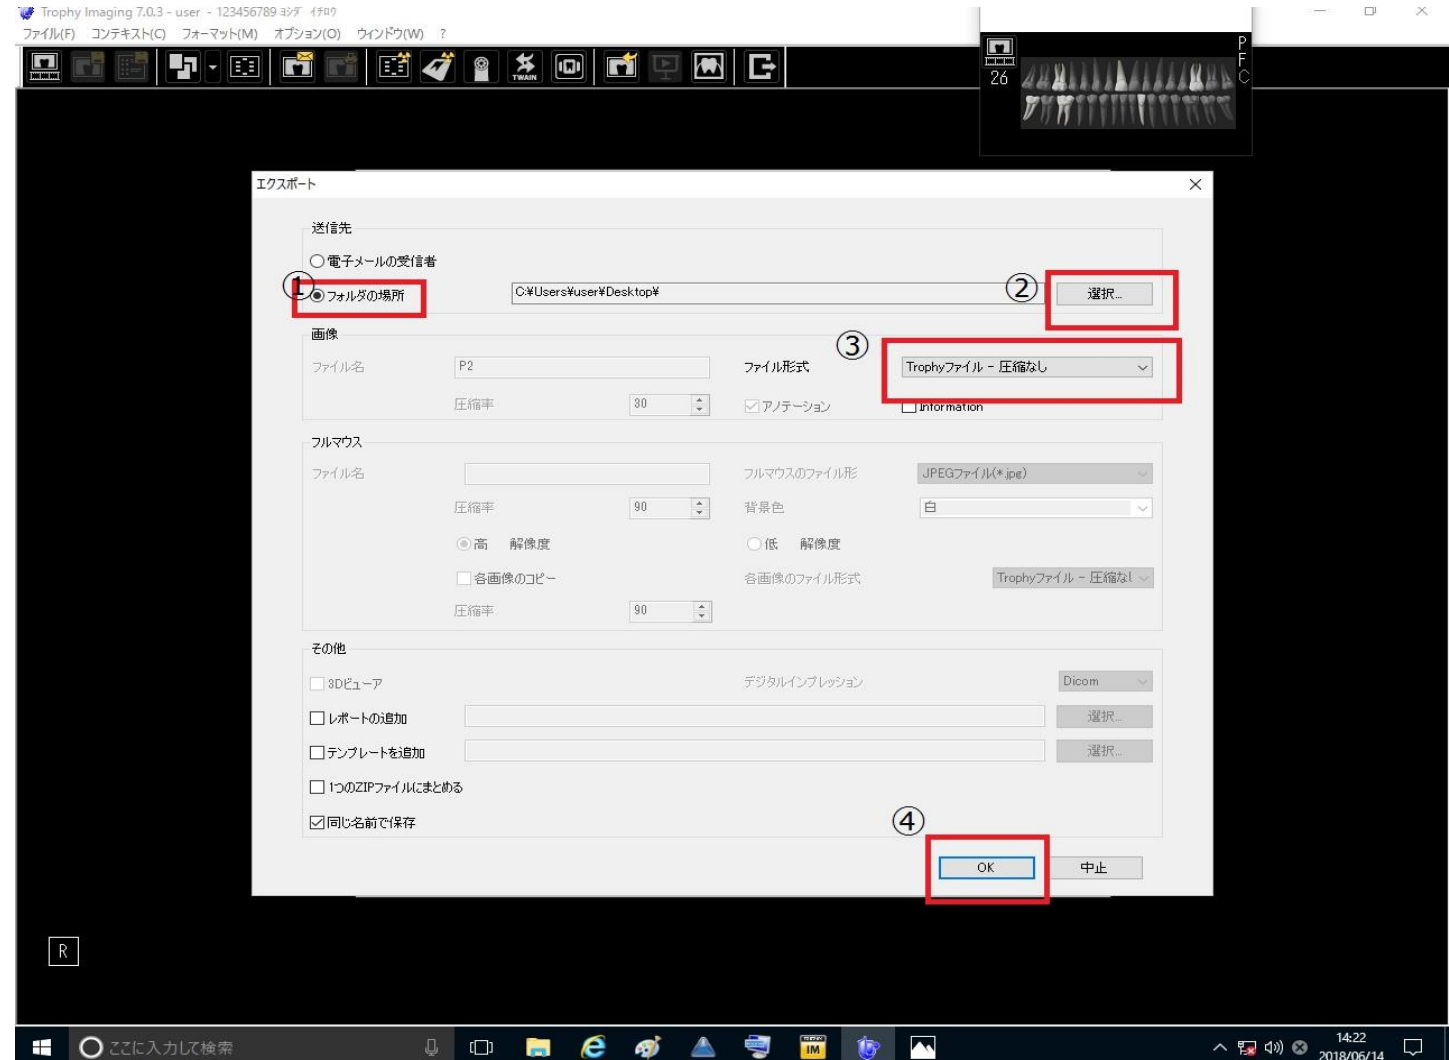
Trophy Imaging 7.0.3 - user - 123456789 ﾖｼﾀﾞ ｲﾁﾛｳ
ファイル(F) コンテキスト(C) フォーマット(M) オプション(O) ウィンドウ(W) ?

TWAIN

26
P
F
C

エクスポート

送信先
電子メールの受信者
①
フォルダの場所
C:¥Users¥user¥Desktop¥
②
選択...

画像
ファイル名
P2
③
ファイル形式
Trophyファイル - 圧縮なし
圧縮率
30
アノテーション
Information

フルマウス
ファイル名
フルマウスのファイル形
JPEGファイル(*.jpg)
圧縮率
90
背景色
白
高 解像度
低 解像度
各画像のコピー
各画像のファイル形式
Trophyファイル - 圧縮なし
圧縮率
90

その他
3Dビューア
デジタルインプレッション
Dicom
レポートの追加
選択...
テンプレートを追加
選択...
1つのZIPファイルにまとめる
同じ名前で保存
④
OK
中止

R

ここに入力して検索
IM
14:22
2018/06/14